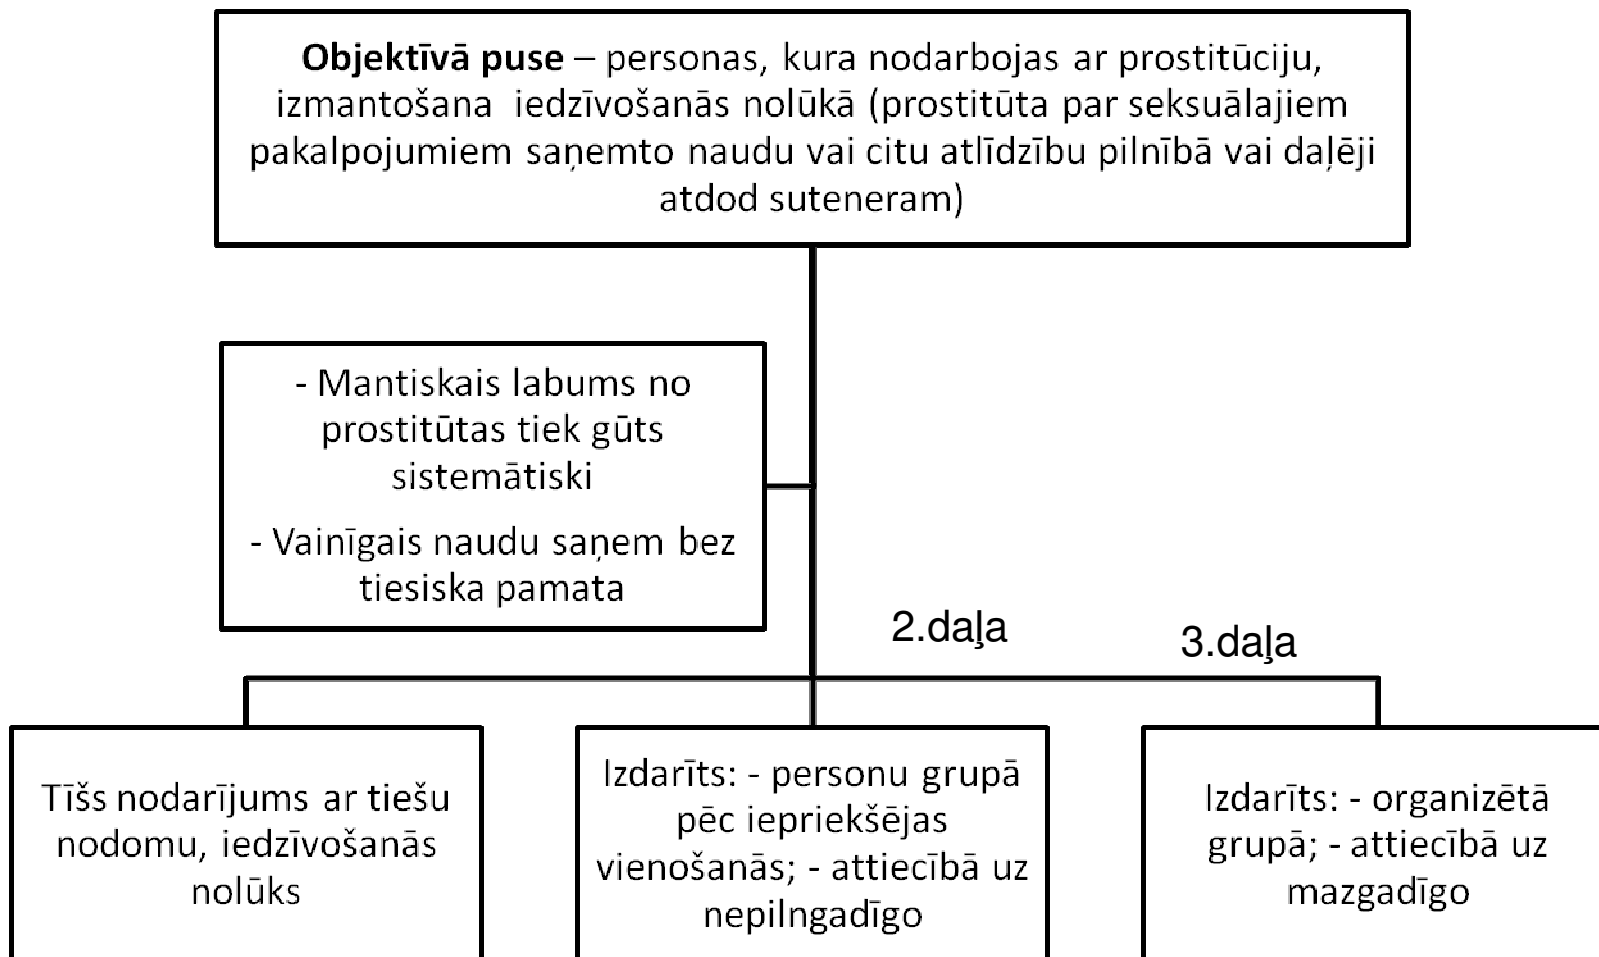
**Objektīvā puse** – personas, kura nodarbojas ar prostitūciju, izmantošana iedzīvošanās nolūkā (prostitūta par seksuālajiem pakalpojumiem saņemto naudu vai citu atlīdzību pilnībā vai daļēji atdod suteneram)

- Mantiskais labums no prostitūtas tiek gūts sistemātiski

- Vainīgais naudu saņem bez tiesiska pamata

2.daļa

3.daļa

Tīšs nodarījums ar tiešu nodomu, iedzīvošanās nolūks

Izdarīts: - personu grupā pēc iepriekšējas vienošanās; - attiecībā uz nepilngadīgo

Izdarīts: - organizētā grupā; - attiecībā uz mazgadīgo